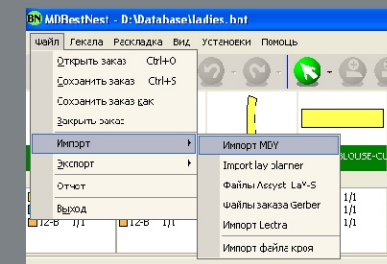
BN MDBestNest - D:\Database\ladies.bnt

Файл Гекала Раскладка Вид Установки Помощь

Открыть заказ Ctrl+O
Сохранить заказ Ctrl+S
Сохранить заказ как
Закрыть заказ
Импорт
Экспорт
Отчет
Выход

Импорт MDY
Import lay planner
Файлы Assyst LaY-S
Файлы заказа Gerber
Импорт Lectra
Импорт файла кроя

BLOUSE-CU
12-B 1/1
12-B 1/1
1/1
1/1
1/1
1/1